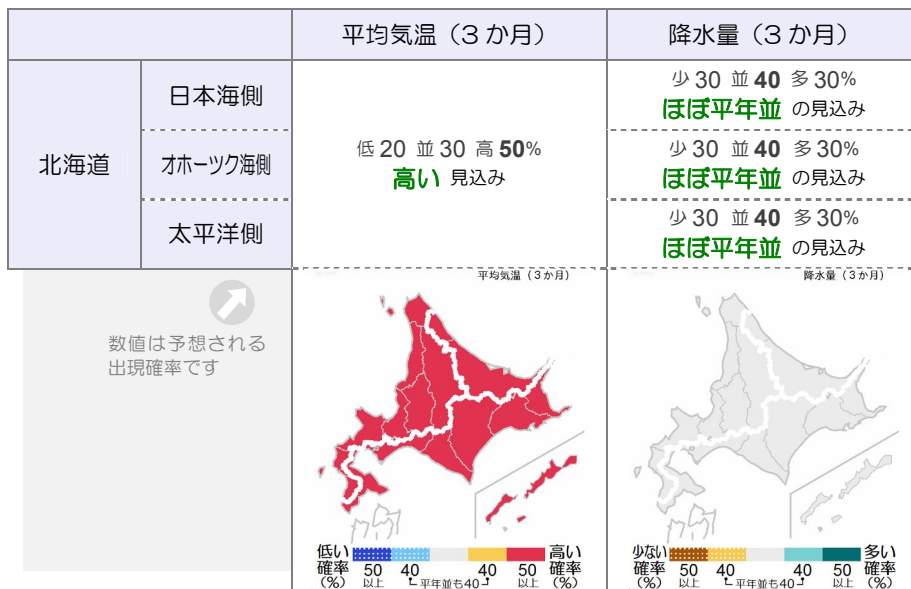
| | | 平均気温（３か月） | 降水量（３か月） |
|---|---|---|---|
| 北海道 | 日本海側 | 低 20 並 30 高 **50**% 高い 見込み | 少 30 並 **40** 多 30% ほぼ平年並 の見込み |
| | オホーツク海側 | | 少 30 並 **40** 多 30% ほぼ平年並 の見込み |
| | 太平洋側 | | 少 30 並 **40** 多 30% ほぼ平年並 の見込み |

数値は予想される出現確率です

平均気温（３か月）

低い確率（%） 50以上 40 平年並も40 40 50以上 高い確率（%）

降水量（３か月）

少ない確率（%） 50以上 40 平年並も40 40 50以上 多い確率（%）